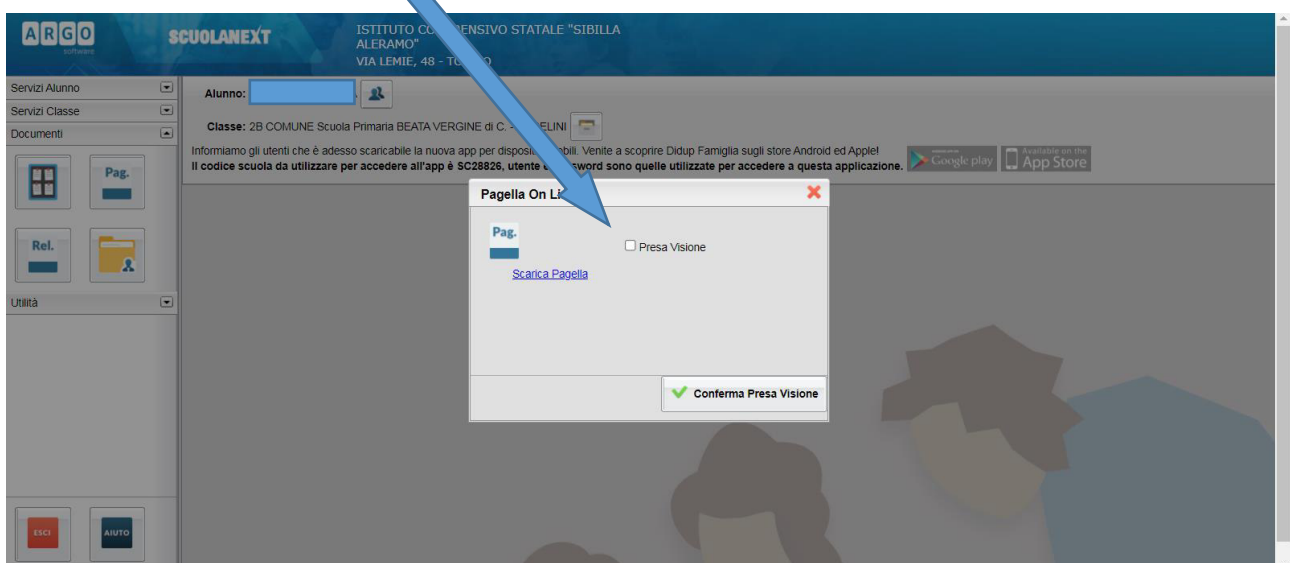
ARGO software

SCUOLANEXT

ISTITUTO CO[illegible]ENSIVO STATALE "SIBILLA ALERAMO"
VIA LEMIE, 48 - TO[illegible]O

Servizi Alunno
Servizi Classe
Documenti

Pag.

Rel.

Utilità

ESCI

AIUTO

Alunno:

Classe: 2B COMUNE Scuola Primaria BEATA VERGINE di C. - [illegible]ELINI

Informiamo gli utenti che è adesso scaricabile la nuova app per disposi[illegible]bili. Venite a scoprire Didup Famiglia sugli store Android ed Apple!
Il codice scuola da utilizzare per accedere all'app è SC28826, utente e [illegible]sword sono quelle utilizzate per accedere a questa applicazione.

Google play

Available on the App Store

Pagella On Li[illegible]

Pag.

Scarica Pagella

Presa Visione

Conferma Presa Visione